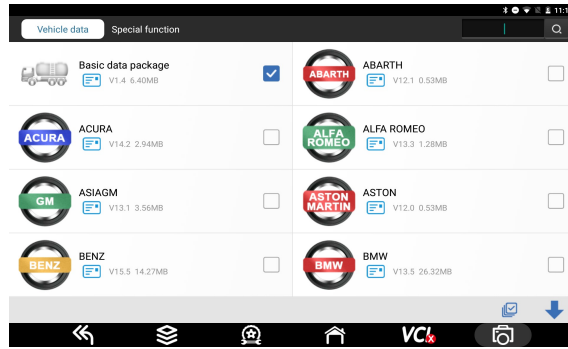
11:1

Vehicle data
Special function

Basic data package
V1.4 6.40MB

ABARTH
ABARTH
V12.1 0.53MB

ACURA
ACURA
V14.2 2.94MB

ALFA ROMEO
ALFA ROMEO
V13.3 1.28MB

GM
ASIAGM
V13.1 3.56MB

ASTON MARTIN
ASTON
V12.0 0.53MB

BENZ
BENZ
V15.5 14.27MB

BMW
BMW
V13.5 26.32MB

VCI